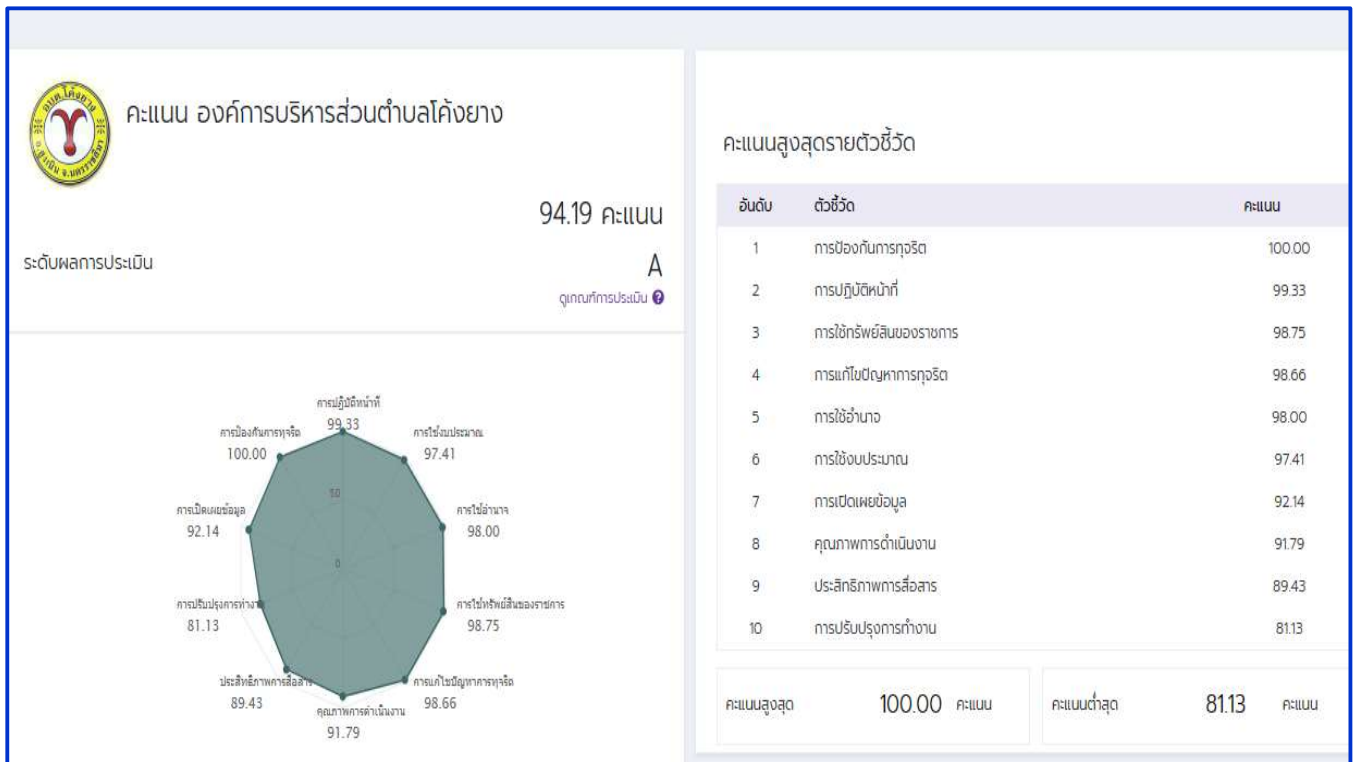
คะแนน องค์การบริหารส่วนตำบลโค้งยาง

94.19 คะแนน

ระดับผลการประเมิน

A

ดูเกณฑ์การประเมิน

การปฏิบัติหน้าที่
99.33

การใช้งบประมาณ
97.41

การใช้อำนาจ
98.00

การใช้ทรัพย์สินของราชการ
98.75

การแก้ไขปัญหาการทุจริต
98.66

คุณภาพการดำเนินงาน
91.79

ประสิทธิภาพการสื่อสาร
89.43

การปรับปรุงการทำงาน
81.13

การเปิดเผยข้อมูล
92.14

การป้องกันการทุจริต
100.00

50

0

คะแนนสูงสุดรายตัวชี้วัด

| อันดับ | ตัวชี้วัด | คะแนน |
|---|---|---|
| 1 | การป้องกันการทุจริต | 100.00 |
| 2 | การปฏิบัติหน้าที่ | 99.33 |
| 3 | การใช้ทรัพย์สินของราชการ | 98.75 |
| 4 | การแก้ไขปัญหาการทุจริต | 98.66 |
| 5 | การใช้อำนาจ | 98.00 |
| 6 | การใช้งบประมาณ | 97.41 |
| 7 | การเปิดเผยข้อมูล | 92.14 |
| 8 | คุณภาพการดำเนินงาน | 91.79 |
| 9 | ประสิทธิภาพการสื่อสาร | 89.43 |
| 10 | การปรับปรุงการทำงาน | 81.13 |

คะแนนสูงสุด 100.00 คะแนน

คะแนนต่ำสุด 81.13 คะแนน